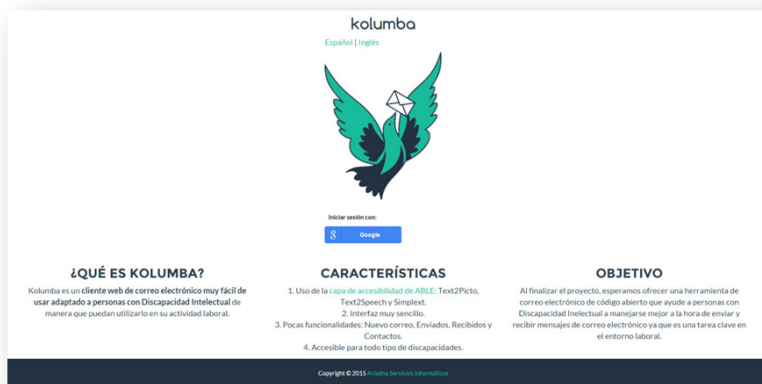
kolumba

Español | Inglés

Iniciar sesión con:

g Google

¿QUÉ ES KOLUMBA?

Kolumba es un cliente web de correo electrónico muy fácil de usar adaptado a personas con Discapacidad Intelectual de manera que puedan utilizarlo en su actividad laboral.

CARACTERÍSTICAS

1. Uso de la capa de accesibilidad de ABLE: Text2Picto, Text2Speech y Simplext.
2. Interfaz muy sencillo.
3. Pocas funcionalidades: Nuevo correo, Enviados, Recibidos y Contactos.
4. Accesible para todo tipo de discapacidades.

OBJETIVO

Al finalizar el proyecto, esperamos ofrecer una herramienta de correo electrónico de código abierto que ayude a personas con Discapacidad Inelectual a manejarse mejor a la hora de enviar y recibir mensajes de correo electrónico ya que es una tarea clave en el entorno laboral.

Copyright © 2015 Ariadna Servicios Informáticos